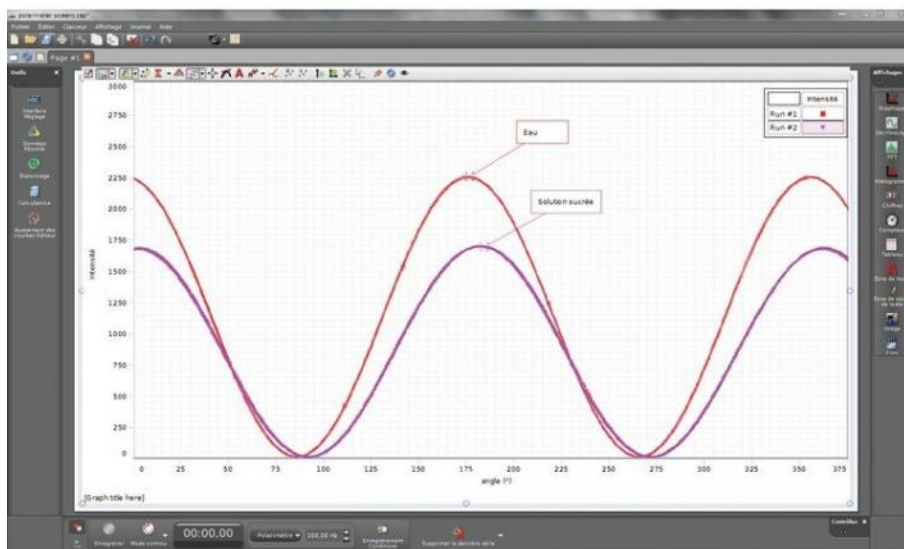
polarimetre sucres.cap*
Fichier Editer Classeur Affichage Journal Aide
Page #1
Outils
Interface Réglage
Données Résumé
Chronométrage
Calculatrice
Ajustement des courbes lisseur

| | Intensité |
|---|---|
| Run #1 | |
| Run #2 | |

Eau
Solution sucrée

3000
2750
2500
2250
2000
1750
1500
1250
1000
750
500
250
0
Intensité

0 25 50 75 100 125 150 175 200 225 250 275 300 325 350 375
angle (°)

[Graph title here]

Affichage
Graphique
Oscilloscope
FFT
Histogramme
Chiffres
Compteur
Tableau
Zone de texte
Zone de saisie de texte
Image
Film

Enregistrer Mode continu 00:00,00 Polarimètre 100,00 Hz Enregistrement Conditions Supprimer la dernière série
Contrôles